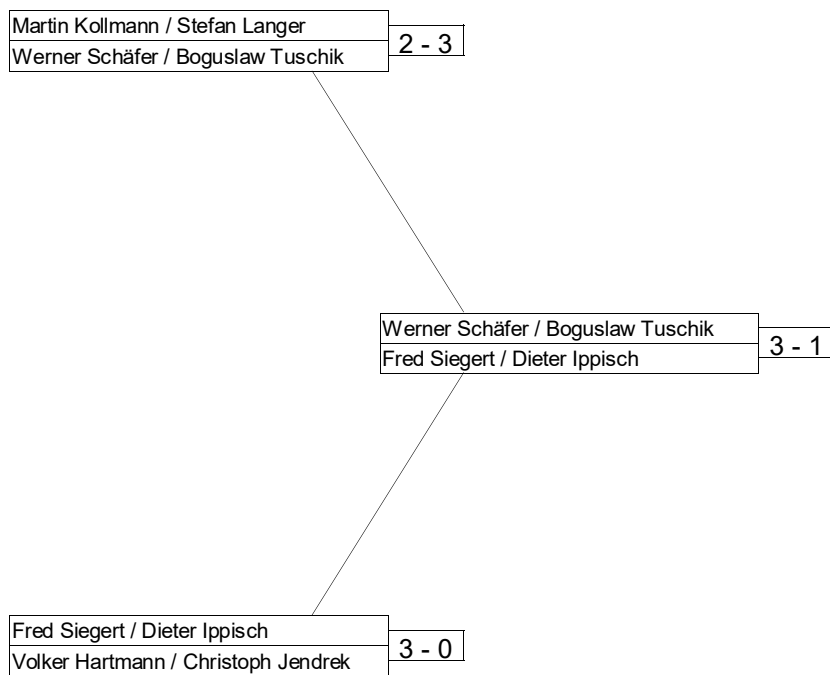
Martin Kollmann / Stefan Langer
Werner Schäfer / Boguslaw Tuschik
2 - 3

Werner Schäfer / Boguslaw Tuschik
Fred Siegert / Dieter Ippisch
3 - 1

Fred Siegert / Dieter Ippisch
Volker Hartmann / Christoph Jendrek
3 - 0